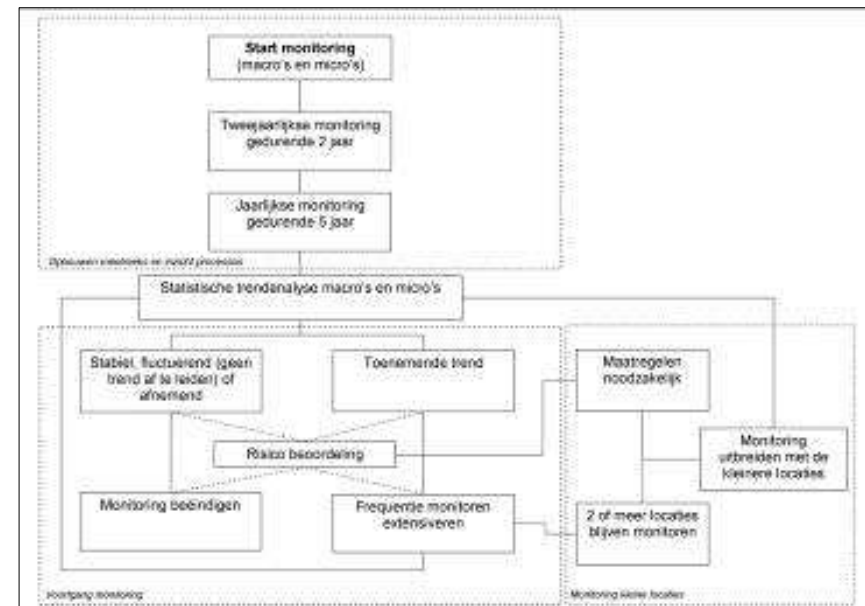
Start monitoring
(macro's en micro's)

Tweejaarlijkse monitoring gedurende 2 jaar

Jaarlijkse monitoring gedurende 5 jaar

Opbouwen kribsketten en inzicht processen

Statistische trendanalyse macro's en micro's

Stabiel, fluctuerend (geen trend af te leiden) of afnemend

Toenemende trend

Risico beoordeling

Monitoring beëindigen

Frequentie monitoren extensiveren

Voortgang monitoring

Maatregelen noodzakelijk

Monitoring uitbreiden met de kleinere locaties

2 of meer locaties blijven monitoren

Monitoring kleine locaties